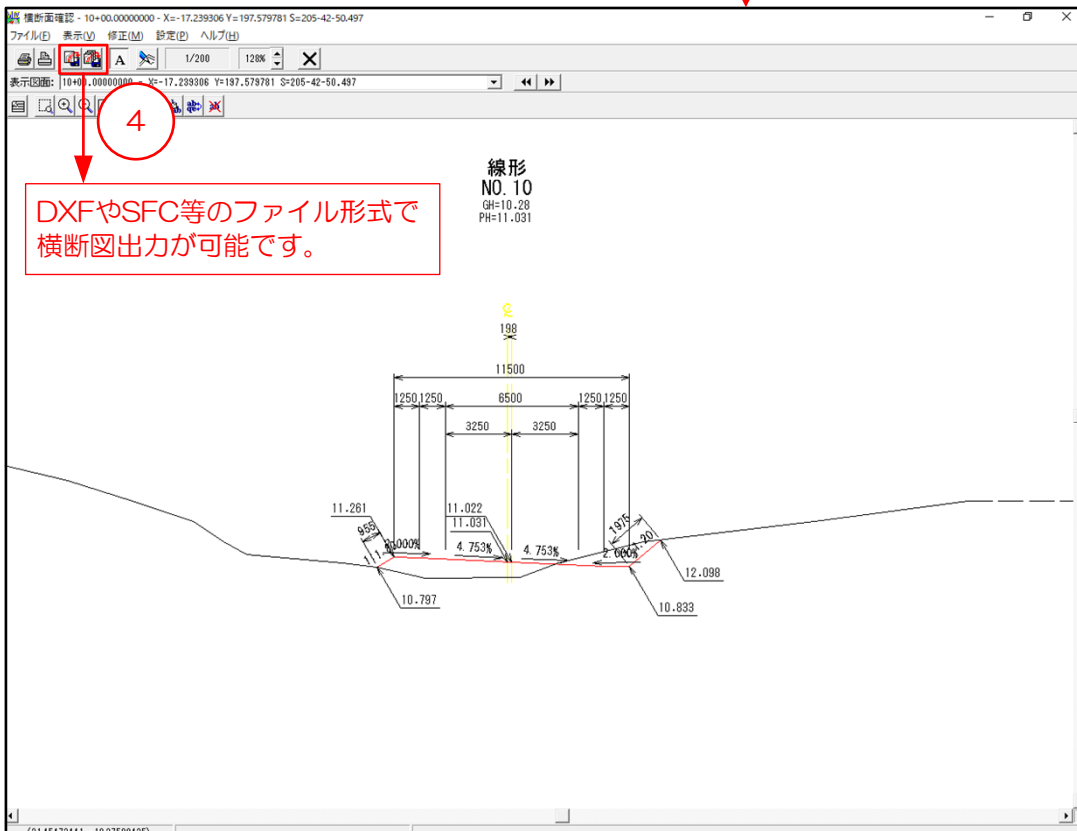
横断面確認 - 10+00.00000000 - X=-17.239306 Y=197.579781 S=205-42-50.497

ファイル(F) 表示(V) 修正(M) 設定(P) ヘルプ(H)

1/200 128%

表示図面: 10+00.00000000 - X=-17.239306 Y=197.579781 S=205-42-50.497

4

DXFやSFC等のファイル形式で横断図出力が可能です。

線形
NO.10
GH=10.28
PH=11.031

198

11500

1250 1250 6500 1250 1250

3250 3250

11.261

955

11.022
11.031

2.000%

4.753%

4.753%

2.000%

1975

11.20

12.098

10.797

10.833